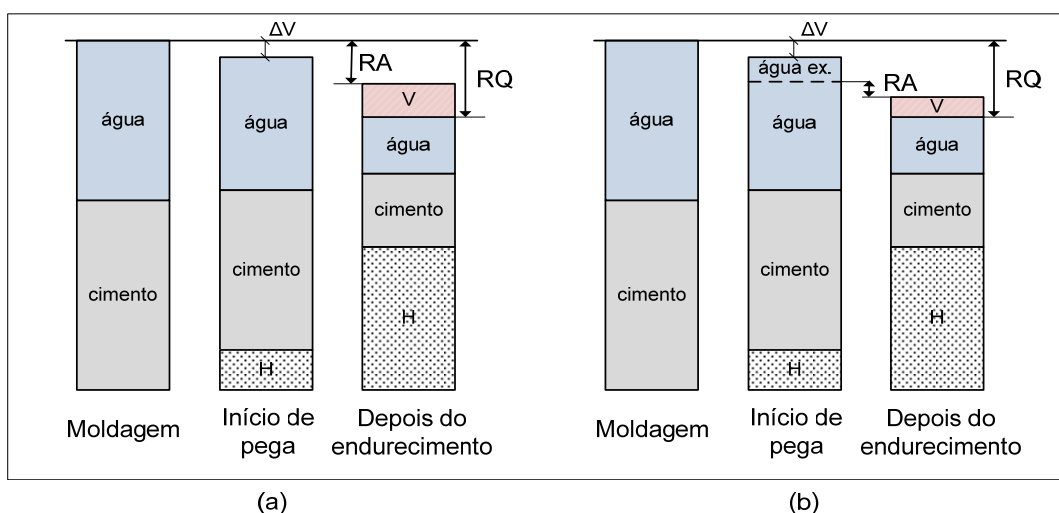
$\Delta V$

RA

RQ

água

cimento

água

cimento

H

V

água

cimento

H

Moldagem

Início de pega

Depois do endurecimento

(a)

$\Delta V$

RQ

água ex.

RA

água

cimento

água

cimento

H

V

água

cimento

H

Moldagem

Início de pega

Depois do endurecimento

(b)